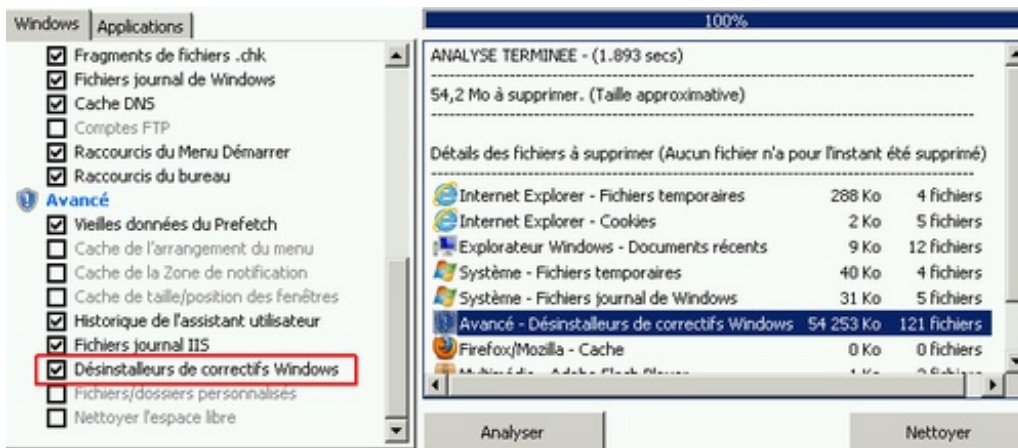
Windows | Applications

Fragments de fichiers .chk
Fichiers journal de Windows
Cache DNS
Comptes FTP
Raccourcis du Menu Démarrer
Raccourcis du bureau
Avancé
Vieilles données du Prefetch
Cache de l'arrangement du menu
Cache de la Zone de notification
Cache de taille/position des fenêtres
Historique de l'assistant utilisateur
Fichiers journal IIS
Désinstalleurs de correctifs Windows
Fichiers/dossiers personnalisés
Nettoyer l'espace libre

100%

ANALYSE TERMINEE - (1.893 secs)

54,2 Mo à supprimer. (Taille approximative)

Détails des fichiers à supprimer (Aucun fichier n'a pour l'instant été supprimé)

| | | |
|---|---|---|
| Internet Explorer - Fichiers temporaires | 288 Ko | 4 fichiers |
| Internet Explorer - Cookies | 2 Ko | 5 fichiers |
| Explorateur Windows - Documents récents | 9 Ko | 12 fichiers |
| Système - Fichiers temporaires | 40 Ko | 4 fichiers |
| Système - Fichiers journal de Windows | 31 Ko | 5 fichiers |
| Avancé - Désinstalleurs de correctifs Windows | 54 253 Ko | 121 fichiers |
| Firefox/Mozilla - Cache | 0 Ko | 0 fichiers |
| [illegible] | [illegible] | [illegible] |

Analyser

Nettoyer